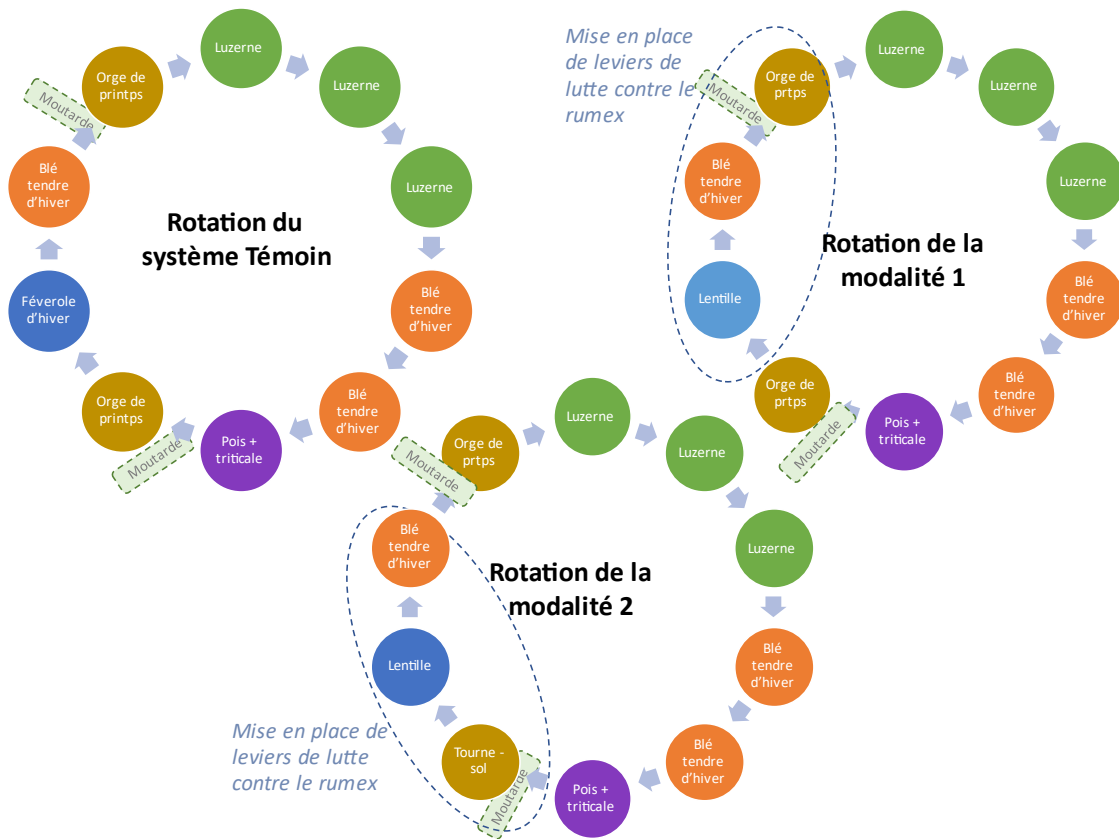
Rotation du système Témoin

Orge de printps

Luzerne

Luzerne

Luzerne

Blé tendre d'hiver

Blé tendre d'hiver

Pois + triticale

Orge de printps

Féverole d'hiver

Blé tendre d'hiver

Moutarde

Moutarde

Mise en place de leviers de lutte contre le rumex

Rotation de la modalité 1

Orge de prtps

Moutarde

Luzerne

Luzerne

Luzerne

Blé tendre d'hiver

Blé tendre d'hiver

Pois + triticale

Moutarde

Orge de prtps

Lentille

Blé tendre d'hiver

Rotation de la modalité 2

Orge de prtps

Moutarde

Luzerne

Luzerne

Luzerne

Blé tendre d'hiver

Blé tendre d'hiver

Pois + triticale

Moutarde

Tourne - sol

Lentille

Blé tendre d'hiver

Mise en place de leviers de lutte contre le rumex